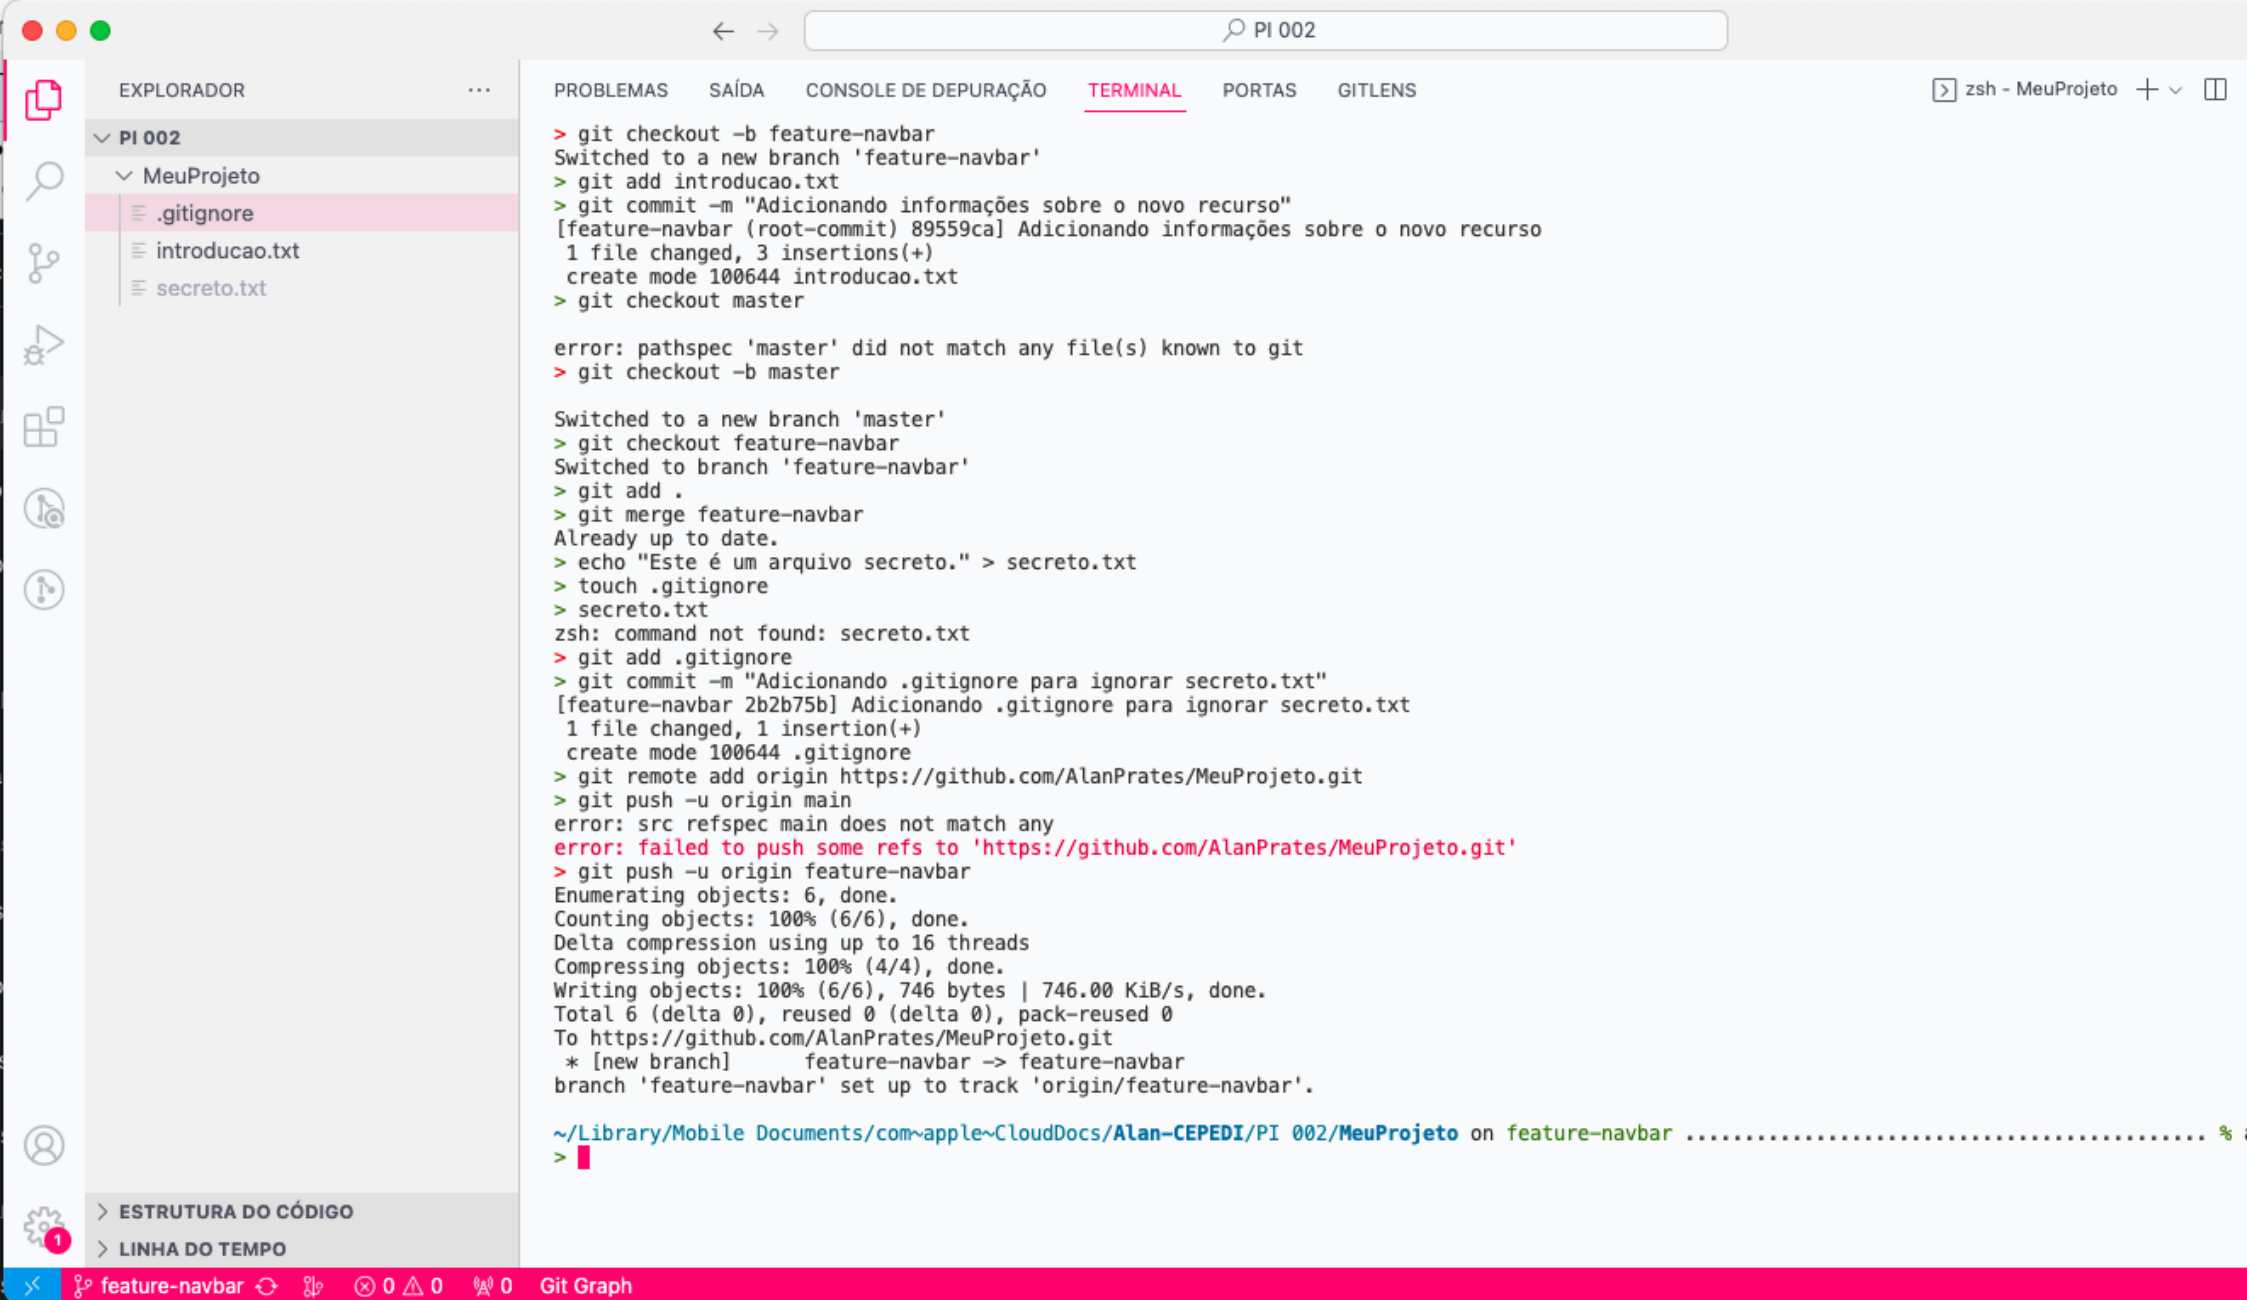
PI 002

EXPLORADOR ···

PI 002
MeuProjeto
.gitignore
introducao.txt
secreto.txt

PROBLEMAS SAÍDA CONSOLE DE DEPURAÇÃO TERMINAL PORTAS GITLENS zsh - MeuProjeto

> git checkout -b feature-navbar
Switched to a new branch 'feature-navbar'
> git add introducao.txt
> git commit -m "Adicionando informações sobre o novo recurso"
[feature-navbar (root-commit) 89559ca] Adicionando informações sobre o novo recurso
 1 file changed, 3 insertions(+)
 create mode 100644 introducao.txt
> git checkout master

error: pathspec 'master' did not match any file(s) known to git
> git checkout -b master

Switched to a new branch 'master'
> git checkout feature-navbar
Switched to branch 'feature-navbar'
> git add .
> git merge feature-navbar
Already up to date.
> echo "Este é um arquivo secreto." > secreto.txt
> touch .gitignore
> secreto.txt
zsh: command not found: secreto.txt
> git add .gitignore
> git commit -m "Adicionando .gitignore para ignorar secreto.txt"
[feature-navbar 2b2b75b] Adicionando .gitignore para ignorar secreto.txt
 1 file changed, 1 insertion(+)
 create mode 100644 .gitignore
> git remote add origin https://github.com/AlanPrates/MeuProjeto.git
> git push -u origin main
error: src refspec main does not match any
error: failed to push some refs to 'https://github.com/AlanPrates/MeuProjeto.git'
> git push -u origin feature-navbar
Enumerating objects: 6, done.
Counting objects: 100% (6/6), done.
Delta compression using up to 16 threads
Compressing objects: 100% (4/4), done.
Writing objects: 100% (6/6), 746 bytes | 746.00 KiB/s, done.
Total 6 (delta 0), reused 0 (delta 0), pack-reused 0
To https://github.com/AlanPrates/MeuProjeto.git
 * [new branch]      feature-navbar -> feature-navbar
branch 'feature-navbar' set up to track 'origin/feature-navbar'.

~/Library/Mobile Documents/com~apple~CloudDocs/Alan-CEPEDI/PI 002/MeuProjeto on feature-navbar ........................................... %
>

ESTRUTURA DO CÓDIGO
LINHA DO TEMPO

feature-navbar ⊗ 0 ⚠ 0 0 Git Graph